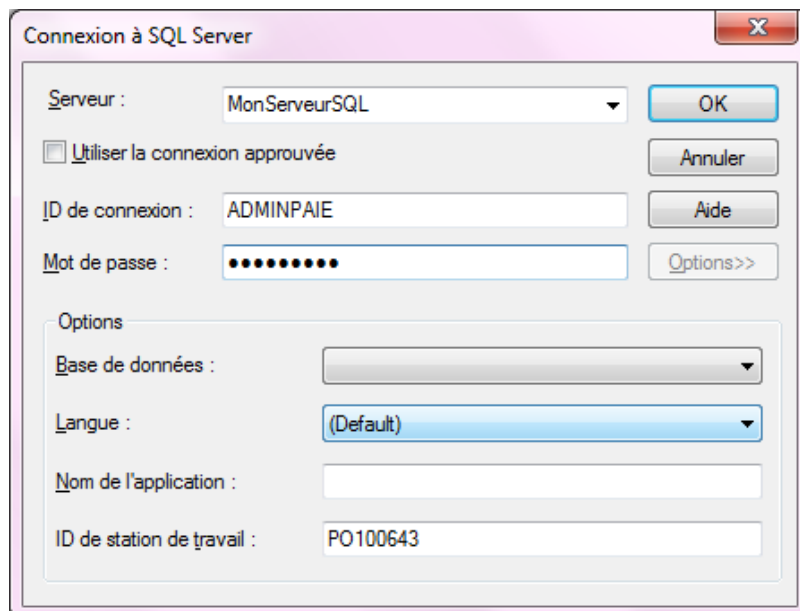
Connexion à SQL Server

Serveur : MonServeurSQL

OK

Utiliser la connexion approuvée

Annuler

ID de connexion : ADMINPAIE

Aide

Mot de passe : ●●●●●●●●●

Options>>

Options

Base de données :

Langue : (Default)

Nom de l'application :

ID de station de travail : PO100643